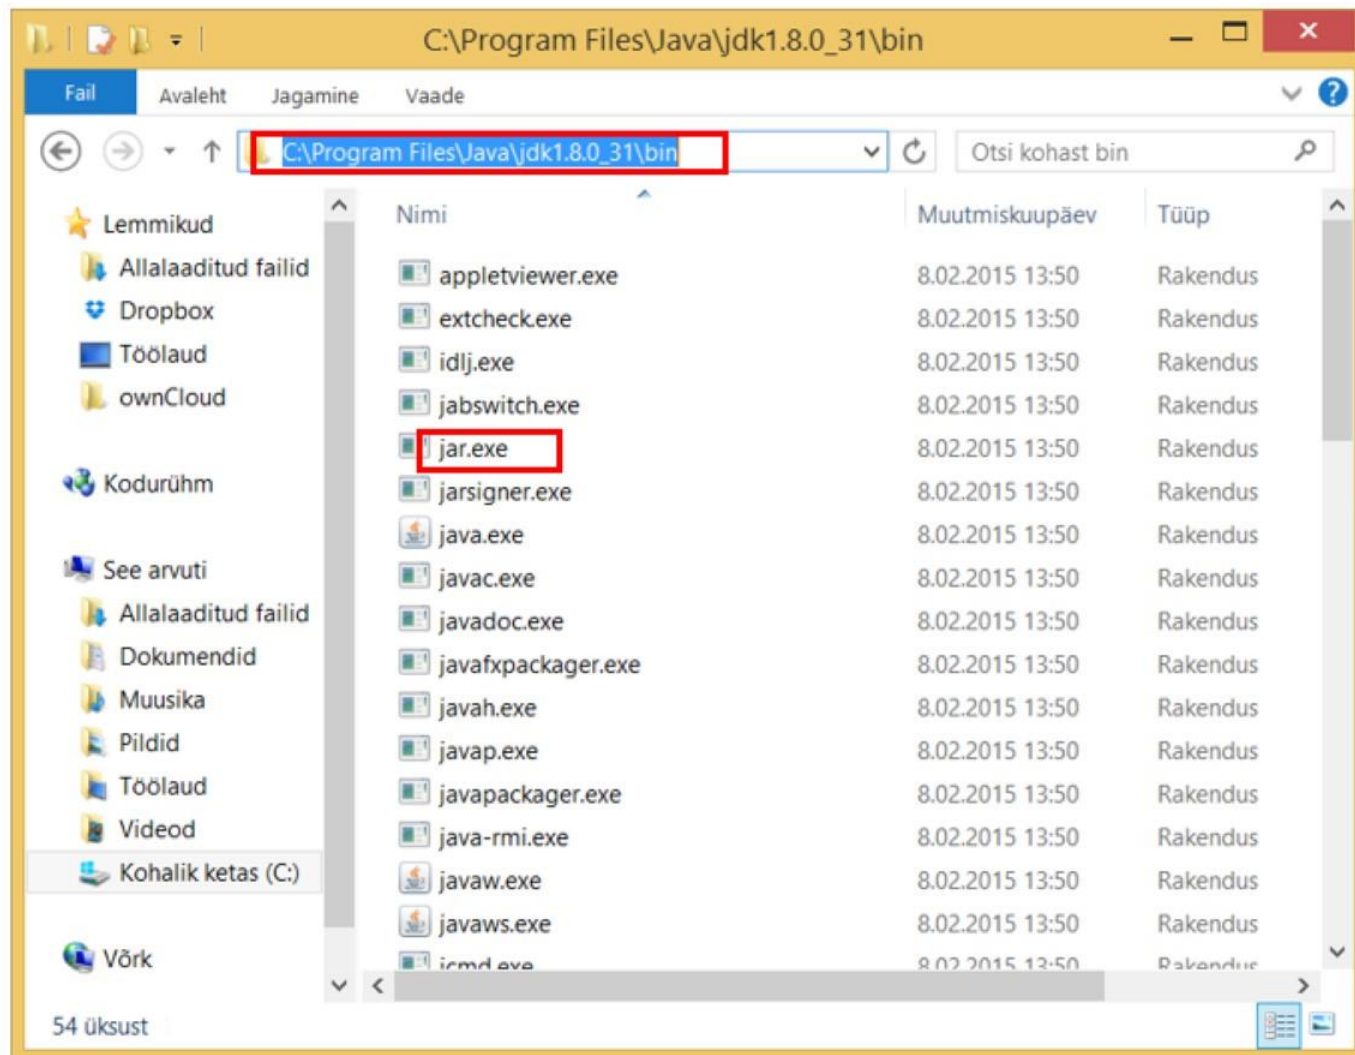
C:\Program Files\Java\jdk1.8.0_31\bin

Fail Avaleht Jagamine Vaade

C:\Program Files\Java\jdk1.8.0_31\bin

Otsi kohast bin

Lemmikud
Allalaaditud failid
Dropbox
Töölaud
ownCloud

Kodurühm

See arvuti
Allalaaditud failid
Dokumendid
Muusika
Pildid
Töölaud
Videod
Kohalik ketas (C:)

Võrk

| Nimi | Muutmiskuupäev | Tüüp |
|---|---|---|
| appletviewer.exe | 8.02.2015 13:50 | Rakendus |
| extcheck.exe | 8.02.2015 13:50 | Rakendus |
| idlj.exe | 8.02.2015 13:50 | Rakendus |
| jabswitch.exe | 8.02.2015 13:50 | Rakendus |
| jar.exe | 8.02.2015 13:50 | Rakendus |
| jarsigner.exe | 8.02.2015 13:50 | Rakendus |
| java.exe | 8.02.2015 13:50 | Rakendus |
| javac.exe | 8.02.2015 13:50 | Rakendus |
| javadoc.exe | 8.02.2015 13:50 | Rakendus |
| javafxpackager.exe | 8.02.2015 13:50 | Rakendus |
| javah.exe | 8.02.2015 13:50 | Rakendus |
| javap.exe | 8.02.2015 13:50 | Rakendus |
| javapackager.exe | 8.02.2015 13:50 | Rakendus |
| java-rmi.exe | 8.02.2015 13:50 | Rakendus |
| javaw.exe | 8.02.2015 13:50 | Rakendus |
| javaws.exe | 8.02.2015 13:50 | Rakendus |
| jcmd.exe | 8.02.2015 13:50 | Rakendus |

54 üksust